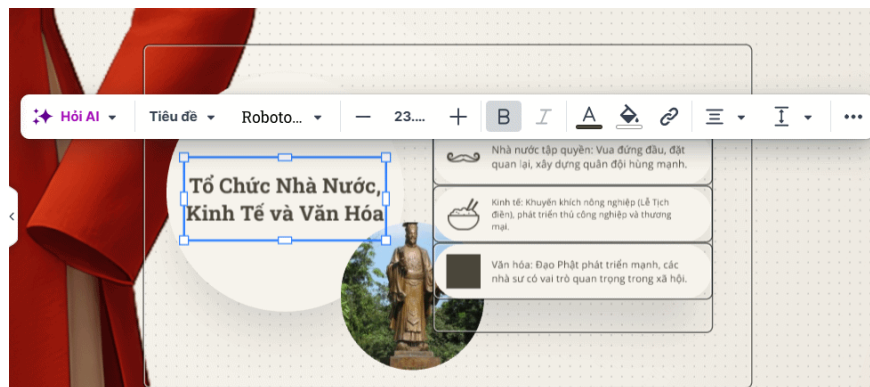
Hỏi AI Tiêu đề Roboto... 23....

Tổ Chức Nhà Nước, Kinh Tế và Văn Hóa

Nhà nước tập quyền: Vua đứng đầu, đặt quan lại, xây dựng quân đội hùng mạnh.

Kinh tế: Khuyến khích nông nghiệp (Lễ Tịch điền), phát triển thủ công nghiệp và thương mại.

Văn hóa: Đạo Phật phát triển mạnh, các nhà sư có vai trò quan trọng trong xã hội.